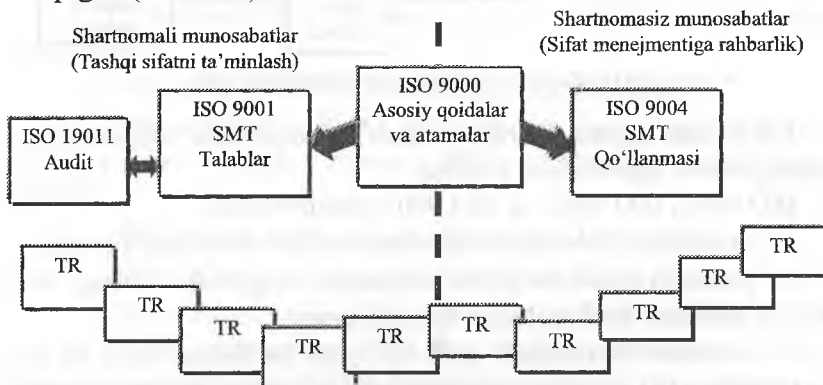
Shartnomali munosabatlar
(Tashqi sifatni ta'minlash)

Shartnomasiz munosabatlar
(Sifat menejmentiga rahbarlik)

ISO 19011
Audit

ISO 9001
SMT
Talablar

ISO 9000
Asosiy qoidalar
va atamalar

ISO 9004
SMT
Qo'llanmasi

TR

TR

TR

TR

TR

TR

TR

TR

TR

TR